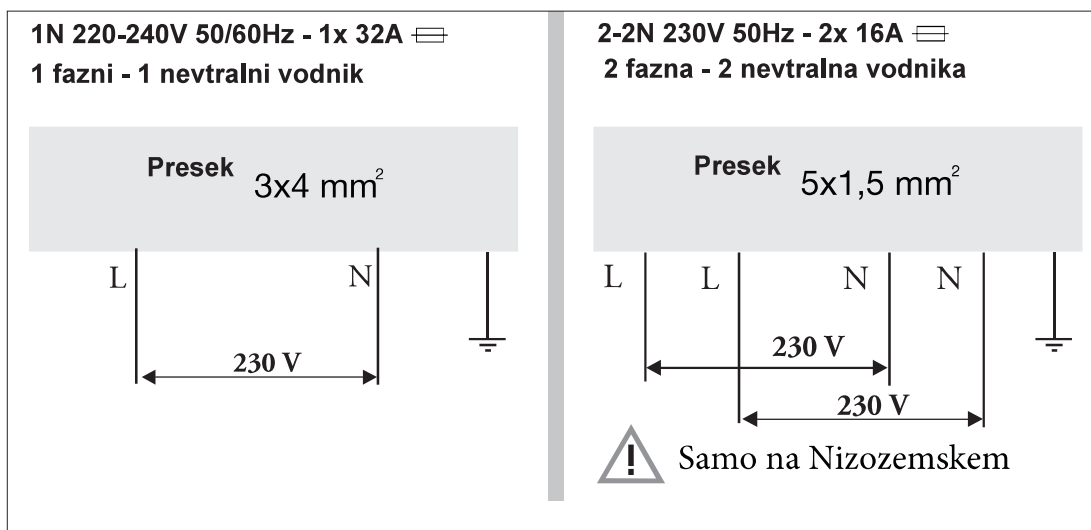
1N 220-240V 50/60Hz - 1x 32A
1 fazni - 1 nevtralni vodnik

Presek $3x4\ mm^2$

L N

230 V

2-2N 230V 50Hz - 2x 16A
2 fazna - 2 nevtralna vodnika

Presek $5x1,5\ mm^2$

L L N N

230 V

230 V

Samo na Nizozemskem